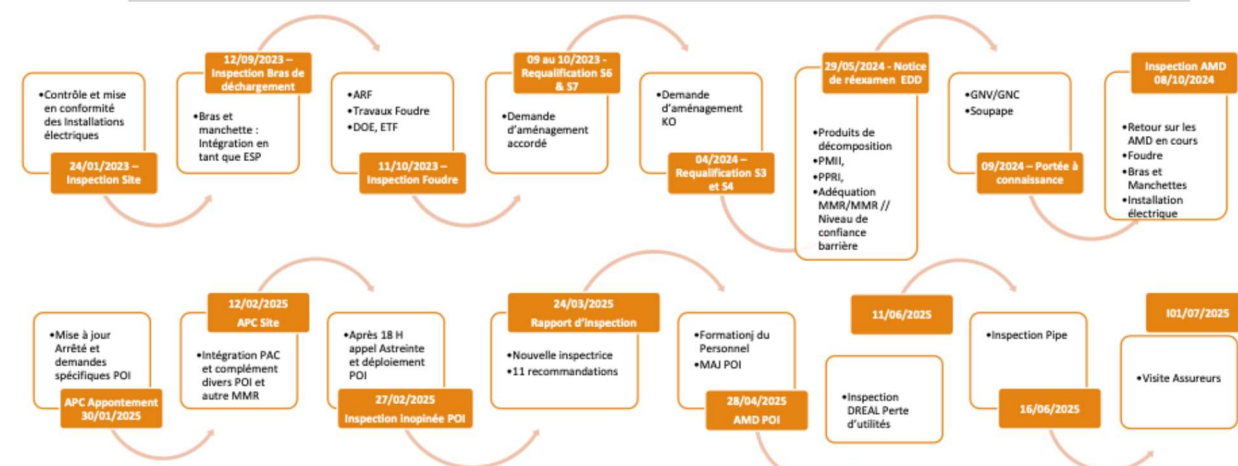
•Contrôle et mise en conformité des Installations électriques

24/01/2023 – Inspection Site

12/09/2023 – Inspection Bras de déchargement

•Bras et manchette : Intégration en tant que ESP

•ARF
•Travaux Foudre
•DOE, ETF

11/10/2023 – Inspection Foudre

09 au 10/2023 - Requalification S6 & S7

•Demande d'aménagement accordé

•Demande d'aménagement KO

04/2024 – Requalification S3 et S4

29/05/2024 - Notice de réexamen EDD

•Produits de décomposition
•PMII,
•PPRI,
•Adéquation MMR/MMR // Niveau de confiance barrière

•GNV/GNC
•Soupape

09/2024 – Portée à connaissance

Inspection AMD 08/10/2024

•Retour sur les AMD en cours
•Foudre
•Bras et Manchettes
•Installation électrique

•Mise à jour Arrêté et demandes spécifiques POI

APC Appontement 30/01/2025

12/02/2025
APC Site

•Intégration PAC et complément divers POI et autre MMR

•Après 18 H appel Astreinte et déploiement POI

27/02/2025
Inspection inopinée POI

24/03/2025
Rapport d'inspection

•Nouvelle inspectrice
•11 recommandations

•Formationj du Personnel
•MAJ POI

28/04/2025
AMD POI

11/06/2025

•Inspection DREAL Perte d'utilités

•Inspection Pipe

16/06/2025

I01/07/2025

•Visite Assureurs